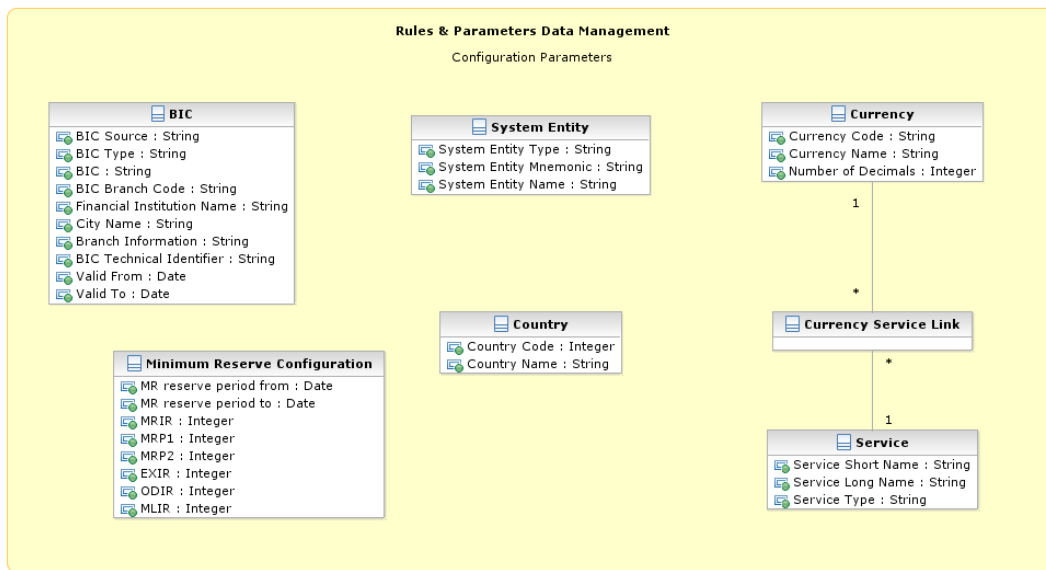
Rules & Parameters Data Management

Configuration Parameters

BIC
BIC Source : String
BIC Type : String
BIC : String
BIC Branch Code : String
Financial Institution Name : String
City Name : String
Branch Information : String
BIC Technical Identifier : String
Valid From : Date
Valid To : Date

System Entity
System Entity Type : String
System Entity Mnemonic : String
System Entity Name : String

Currency
Currency Code : String
Currency Name : String
Number of Decimals : Integer

1

*

Currency Service Link

*

1

Country
Country Code : Integer
Country Name : String

Minimum Reserve Configuration
MR reserve period from : Date
MR reserve period to : Date
MRIR : Integer
MRP1 : Integer
MRP2 : Integer
EXIR : Integer
ODIR : Integer
MLIR : Integer

Service
Service Short Name : String
Service Long Name : String
Service Type : String